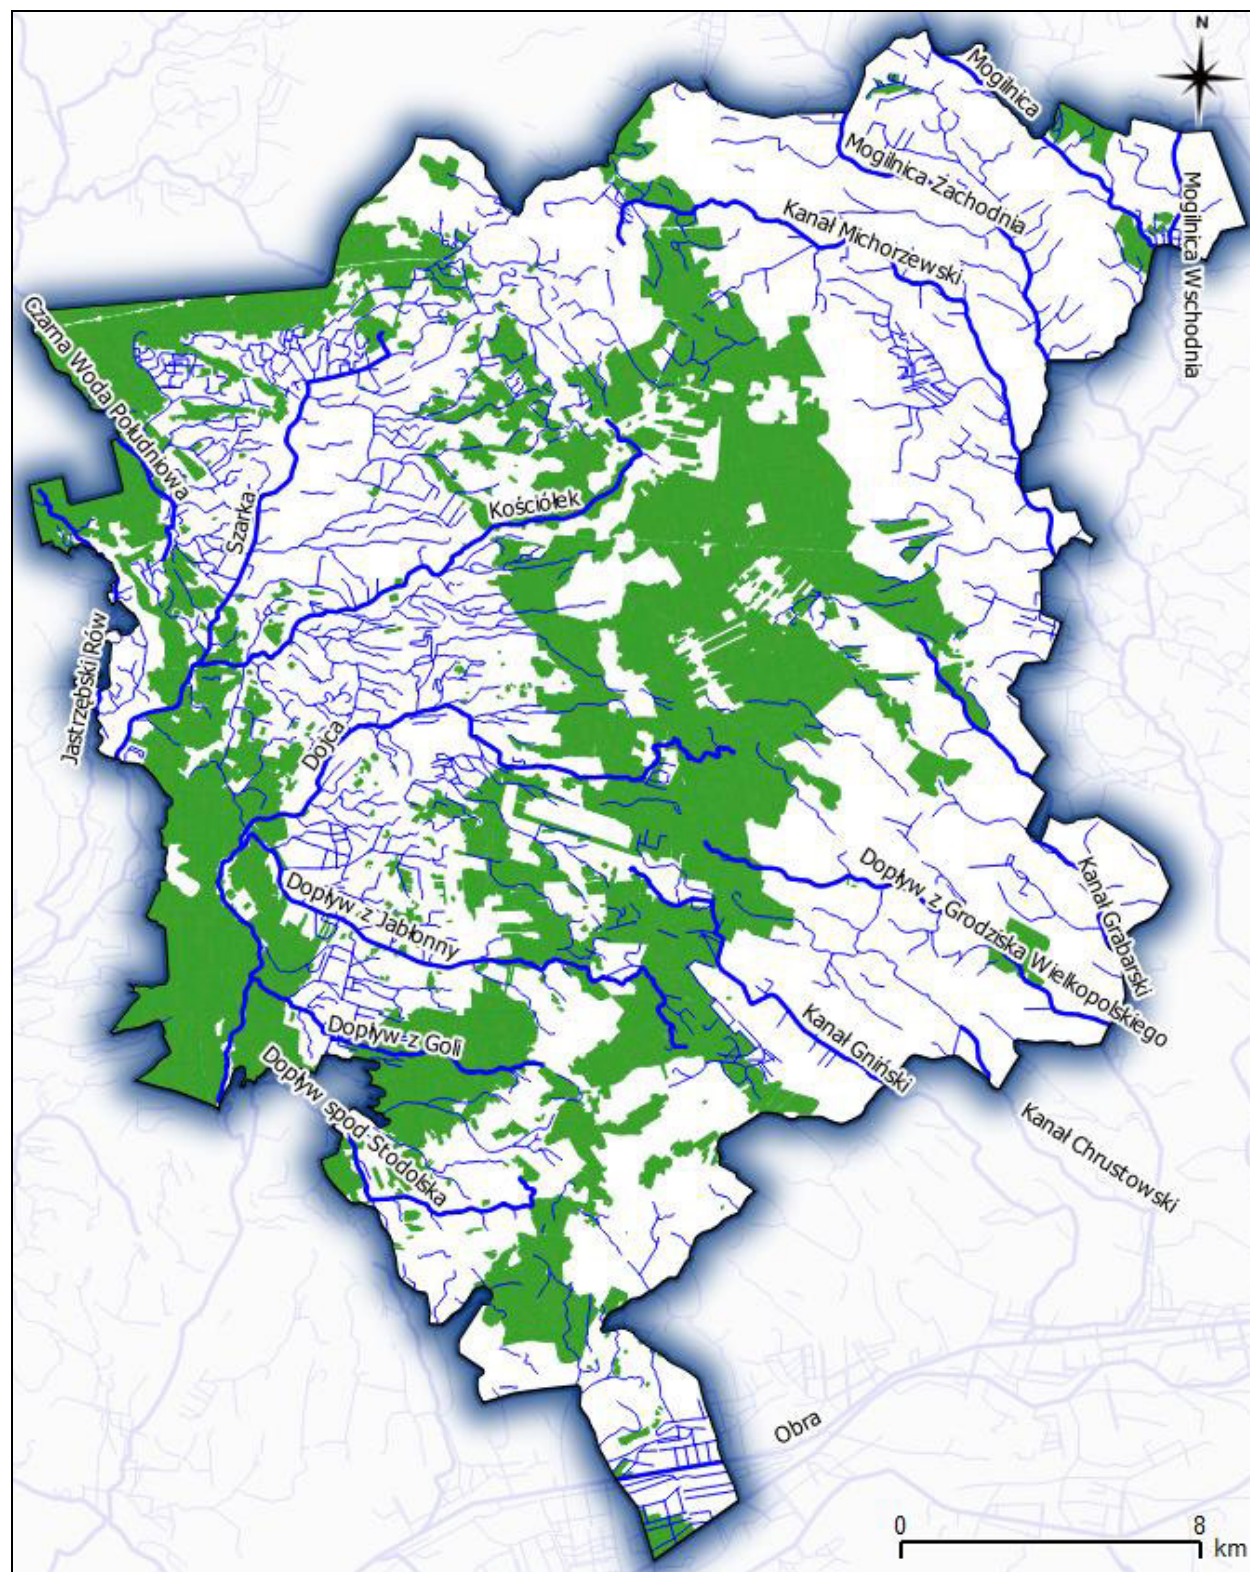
N

Mogilnica

Mogilnica Zachodnia

Mogilnica Wschodnia

Kanał Michorzewski

Czarna Woda Południowa

Szarka

Kościółek

Jastrzębski Rów

Dojca

Dopływ z Grodziska Wielkopolskiego

Kanał Grabarski

Dopływ z Jabłonny

Kanał Gniński

Dopływ z Goli

Kanał Chrustowski

Dopływ spod Stodolska

Obra

0

8

km